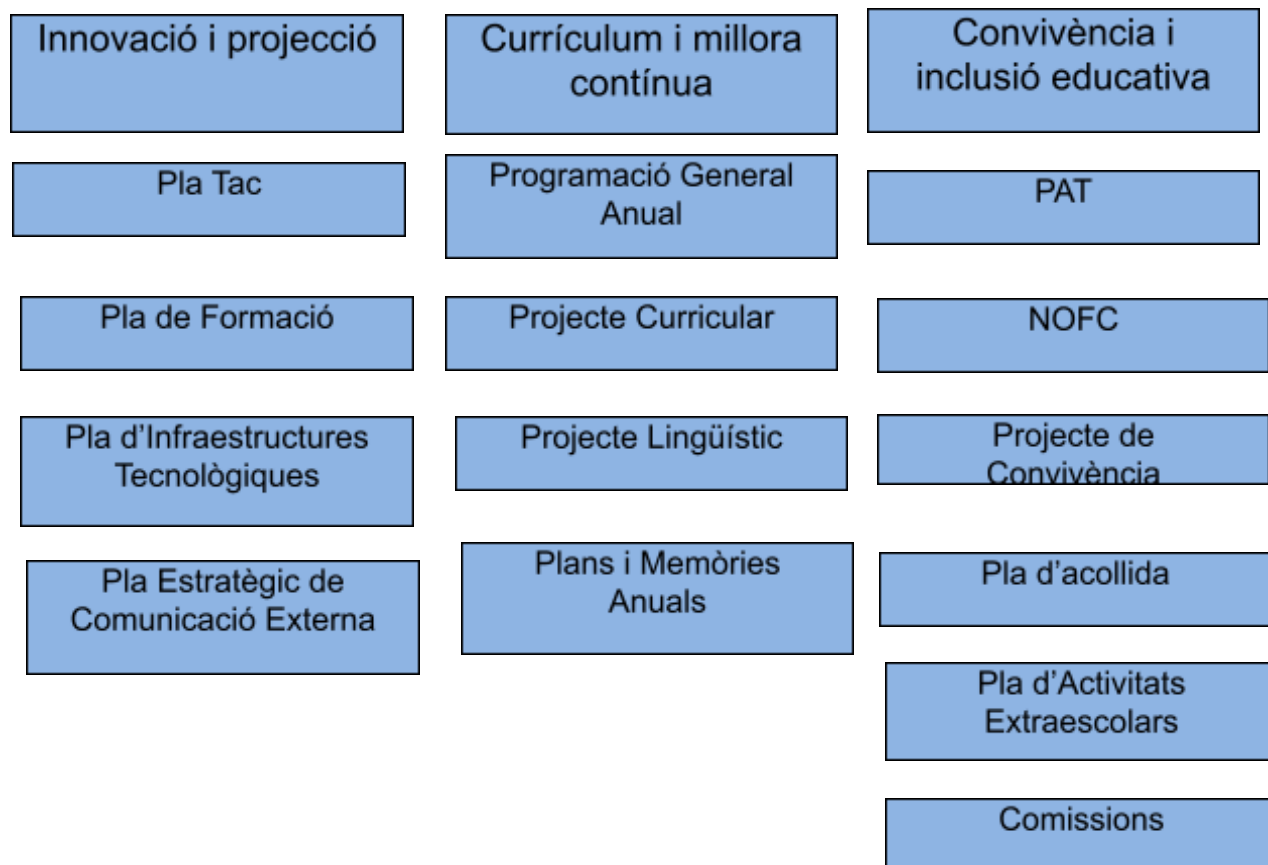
Innovació i projecció

Pla Tac

Pla de Formació

Pla d'Infraestructures Tecnològiques

Pla Estratègic de Comunicació Externa

Currículum i millora contínua

Programació General Anual

Projecte Curricular

Projecte Lingüístic

Plans i Memòries Anuals

Convivència i inclusió educativa

PAT

NOFC

Projecte de Convivència

Pla d'acollida

Pla d'Activitats Extraescolars

Comissions